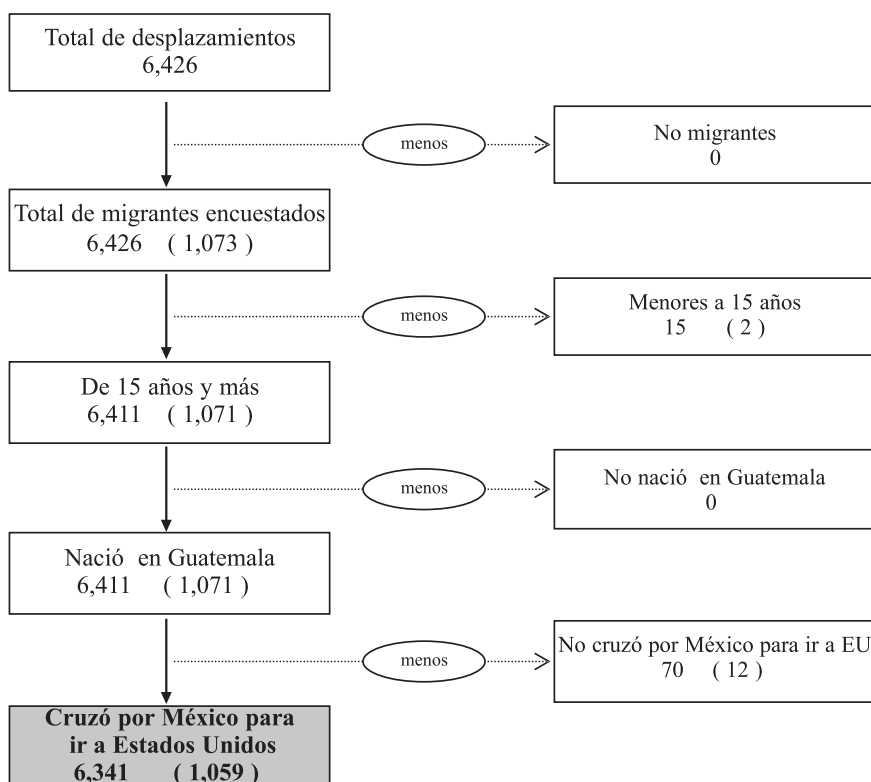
Total de desplazamientos
6,426

menos

No migrantes
0

Total de migrantes encuestados
6,426 ( 1,073 )

menos

Menores a 15 años
15 ( 2 )

De 15 años y más
6,411 ( 1,071 )

menos

No nació en Guatemala
0

Nació en Guatemala
6,411 ( 1,071 )

menos

No cruzó por México para ir a EU
70 ( 12 )

Cruzó por México para ir a Estados Unidos
6,341 ( 1,059 )